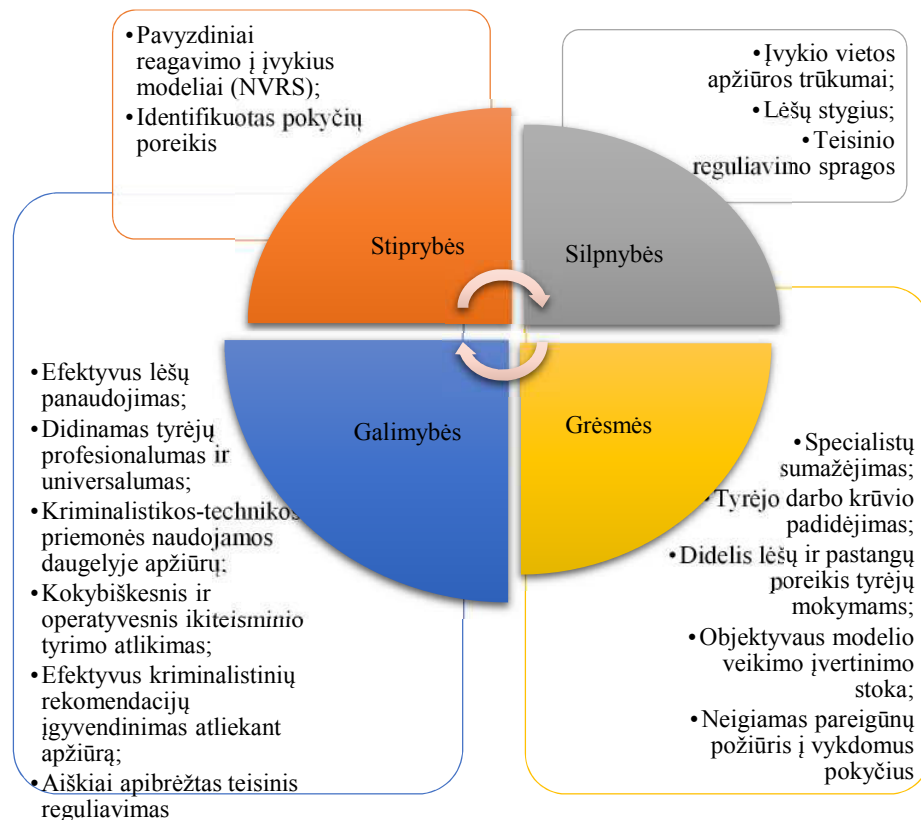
• Pavyzdiniai reagavimo į įvykius modeliai (NVRS);
• Identifikuotas pokyčių poreikis

• Įvykio vietos apžiūros trūkumai;
• Lėšų stygius;
• Teisinio reguliavimo spragos

Stiprybės

Silpnybės

Galimybės

Grėsmės

• Efektyvus lėšų panaudojimas;
• Didinamas tyrėjų profesionalumas ir universalumas;
• Kriminalistikos-technikos priemonės naudojamos daugelyje apžiūrų;
• Kokybiškesnis ir operatyvesnis ikiteisminio tyrimo atlikimas;
• Efektyvus kriminalistinių rekomendacijų įgyvendinimas atliekant apžiūrą;
• Aiškiai apibrėžtas teisinis reguliavimas

• Specialistų sumažėjimas;
• Tyrėjo darbo krūvio padidėjimas;
• Didelis lėšų ir pastangų poreikis tyrėjų mokymams;
• Objektyvaus modelio veikimo įvertinimo stoka;
• Neigiamas pareigūnų požiūris į vykdomus pokyčius